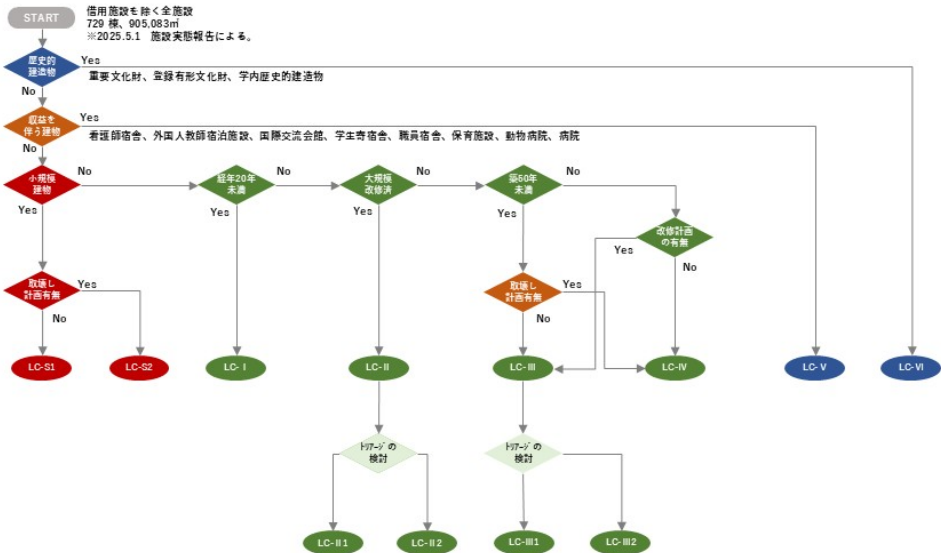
START

借用施設を除く全施設
729 棟、905,083㎡
※2025.5.1　施設実態報告による。

歴史的建造物
Yes
重要文化財、登録有形文化財、学内歴史的建造物
No

収益を伴う建物
Yes
看護師宿舎、外国人教師宿泊施設、国際交流会館、学生寄宿舎、職員宿舎、保育施設、動物病院、病院
No

小規模建物
No
Yes

経年20年未満
No
Yes

大規模改修済
No
Yes

築50年未満
No
Yes

改修計画の有無
Yes
No

取壊し計画有無
Yes
No

取壊し計画有無
Yes
No

LC-S1
LC-S2
LC-Ⅰ
LC-Ⅱ
LC-Ⅲ
LC-Ⅳ
LC-Ⅴ
LC-Ⅵ

トリアージの検討
トリアージの検討

LC-Ⅱ1
LC-Ⅱ2
LC-Ⅲ1
LC-Ⅲ2